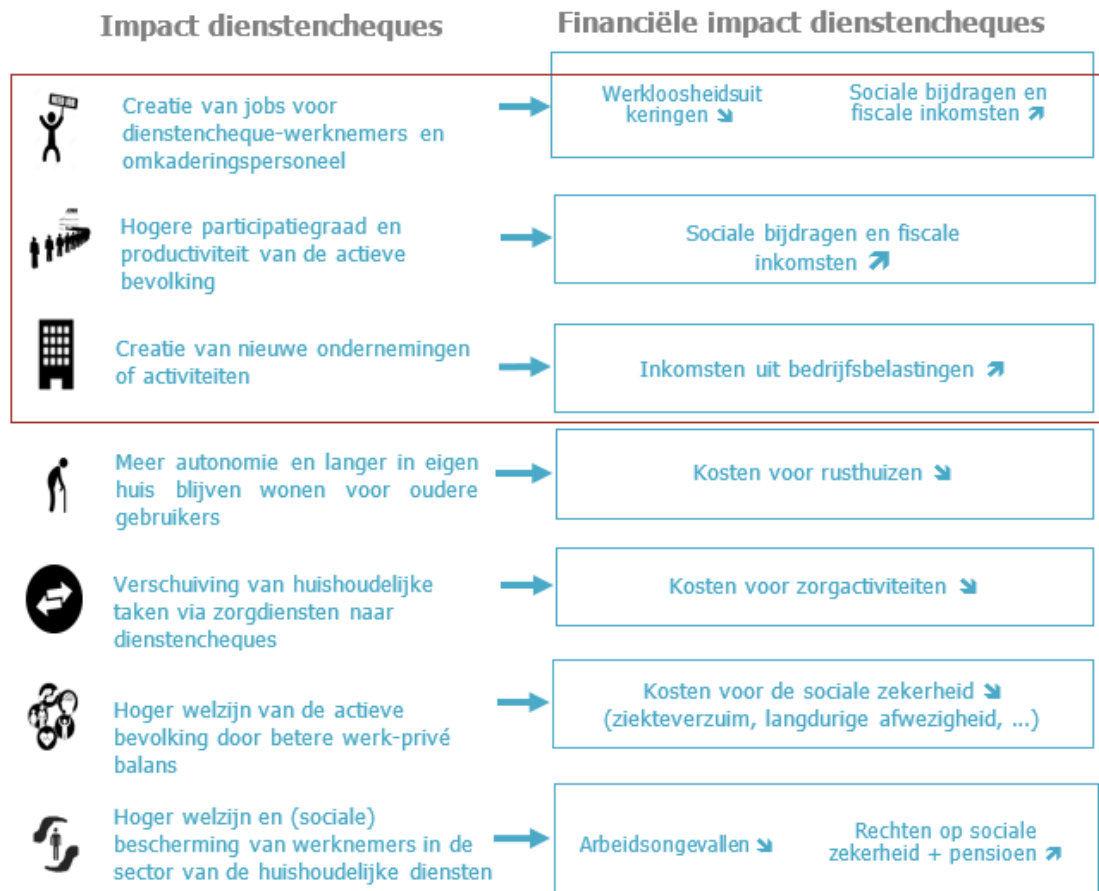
Impact dienstencheques

Financiële impact dienstencheques

Creatie van jobs voor dienstencheque-werknemers en omkaderingspersoneel

Werkloosheidsuitkeringen ↘

Sociale bijdragen en fiscale inkomsten ↗

Hogere participatiegraad en productiviteit van de actieve bevolking

Sociale bijdragen en fiscale inkomsten ↗

Creatie van nieuwe ondernemingen of activiteiten

Inkomsten uit bedrijfsbelastingen ↗

Meer autonomie en langer in eigen huis blijven wonen voor oudere gebruikers

Kosten voor rusthuizen ↘

Verschuiving van huishoudelijke taken via zorgdiensten naar dienstencheques

Kosten voor zorgactiviteiten ↘

Hoger welzijn van de actieve bevolking door betere werk-privé balans

Kosten voor de sociale zekerheid ↘ (ziekteverzuim, langdurige afwezigheid, ...)

Hoger welzijn en (sociale) bescherming van werknemers in de sector van de huishoudelijke diensten

Arbeidsongevallen ↘

Rechten op sociale zekerheid + pensioen ↗